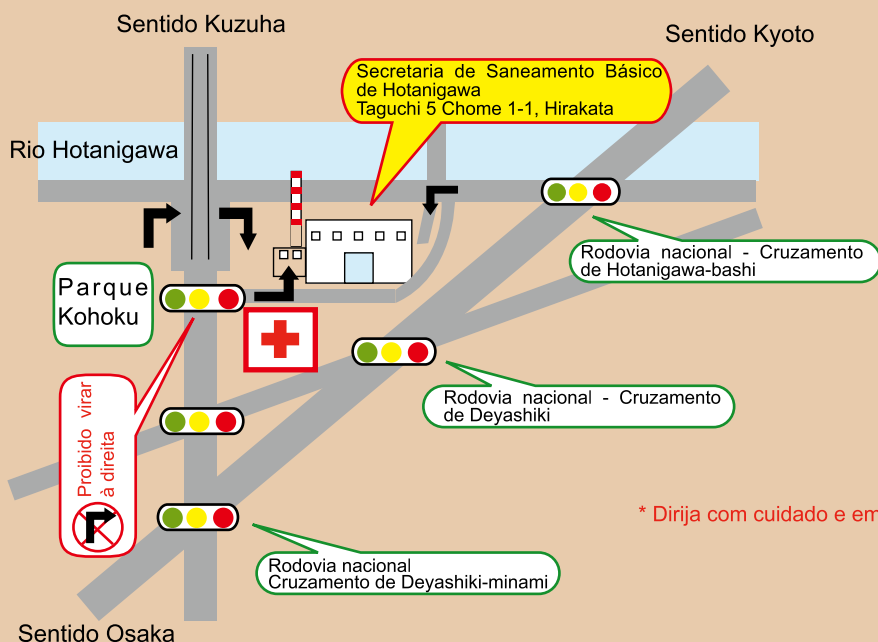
Sentido Kuzuha

Sentido Kyoto

Secretaria de Saneamento Básico de Hotanigawa
Taguchi 5 Chome 1-1, Hirakata

Rio Hotanigawa

Rodovia nacional - Cruzamento de Hotanigawa-bashi

Parque Kohoku

Rodovia nacional - Cruzamento de Deyashiki

Proibido virar à direita

* Dirija com cuidado e em

Rodovia nacional
Cruzamento de Deyashiki-minami

Sentido Osaka